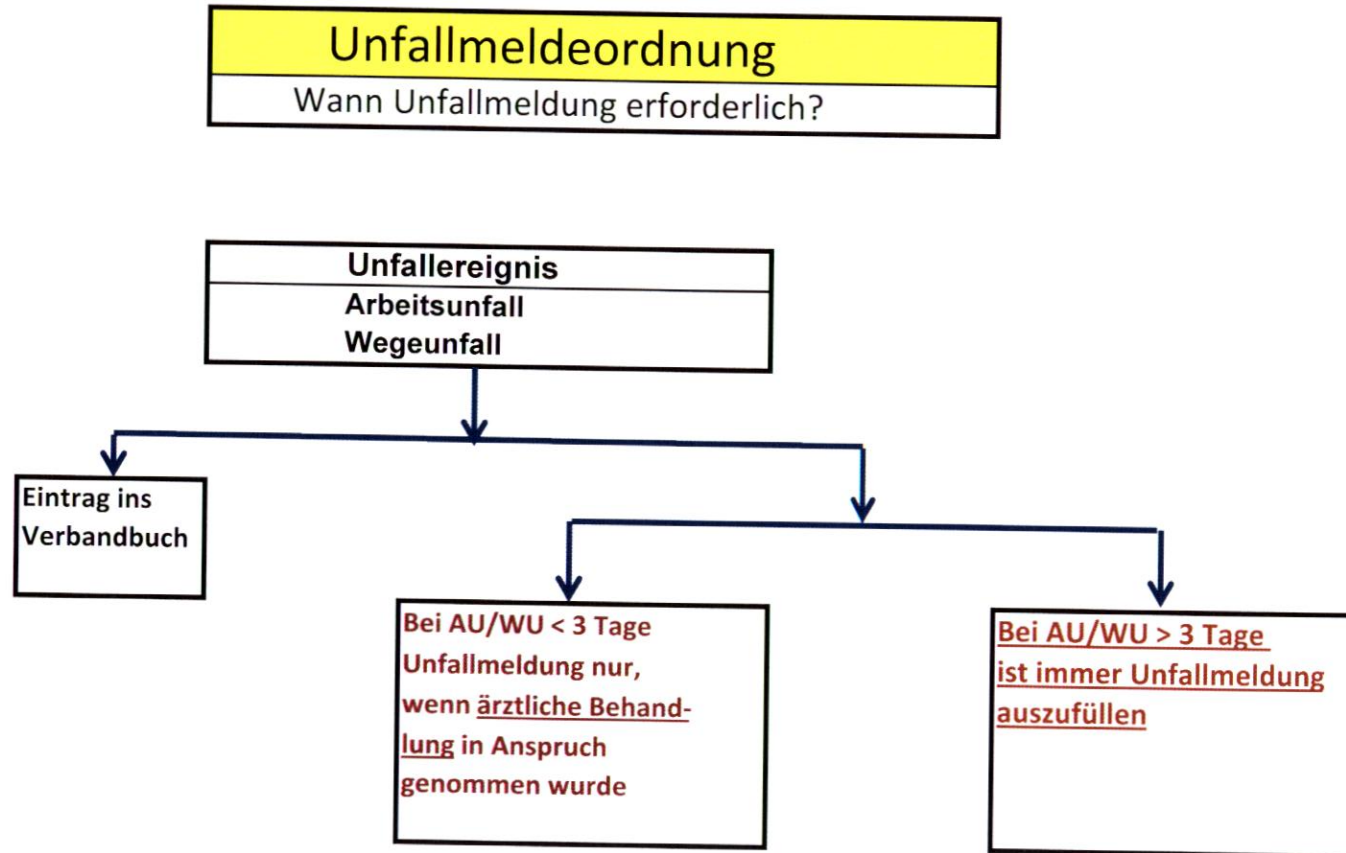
Unfallmeldeordnung
Wann Unfallmeldung erforderlich?

Unfallereignis
Arbeitsunfall
Wegeunfall

Eintrag ins Verbandbuch

Bei AU/WU < 3 Tage Unfallmeldung nur, wenn ärztliche Behandlung in Anspruch genommen wurde

Bei AU/WU > 3 Tage ist immer Unfallmeldung auszufüllen